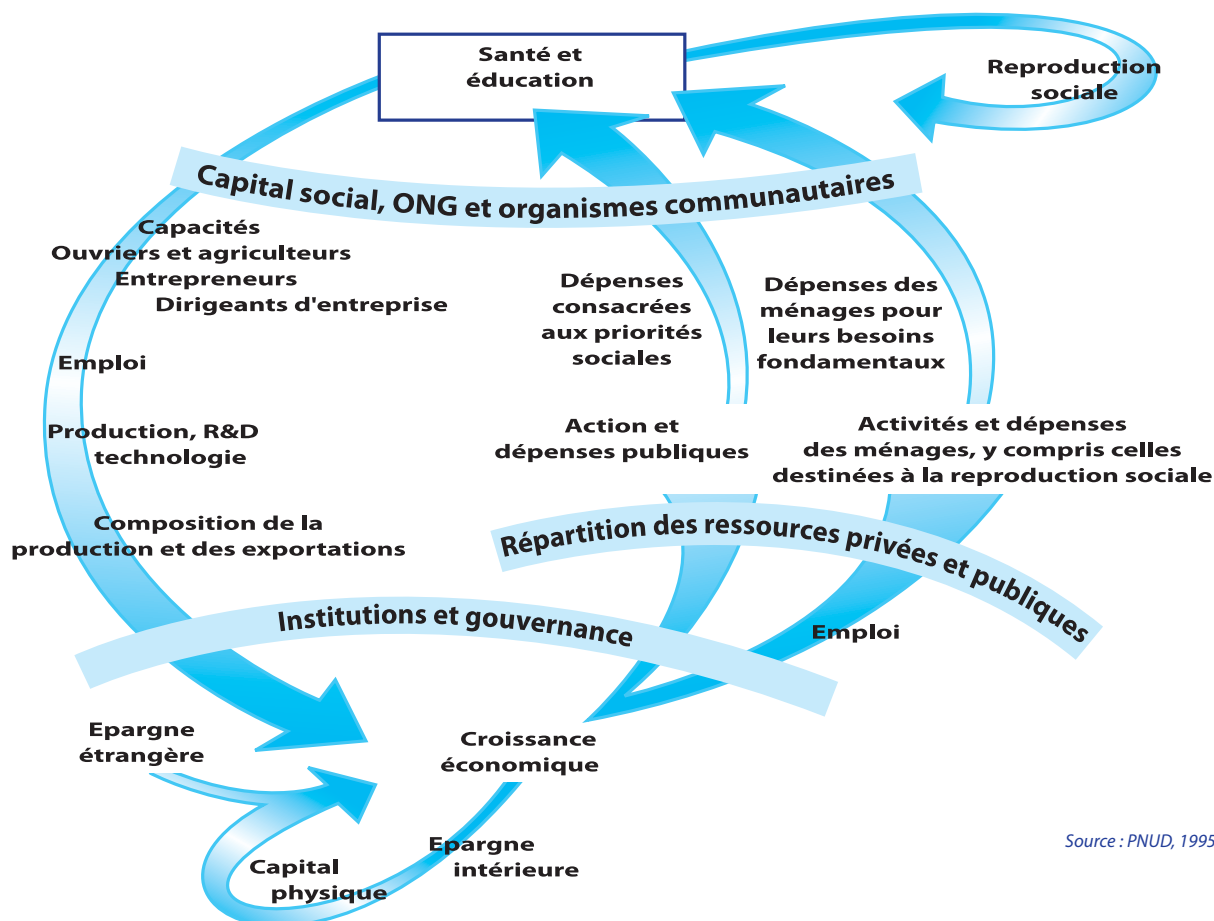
Santé et éducation

Reproduction sociale

Capital social, ONG et organismes communautaires

Capacités
Ouvriers et agriculteurs
Entrepreneurs
Dirigeants d'entreprise

Dépenses consacrées aux priorités sociales

Dépenses des ménages pour leurs besoins fondamentaux

Emploi

Production, R&D technologie

Action et dépenses publiques

Activités et dépenses des ménages, y compris celles destinées à la reproduction sociale

Composition de la production et des exportations

Répartition des ressources privées et publiques

Institutions et gouvernance

Emploi

Epargne étrangère

Croissance économique

Epargne intérieure

Capital physique

Source : PNUD, 1995